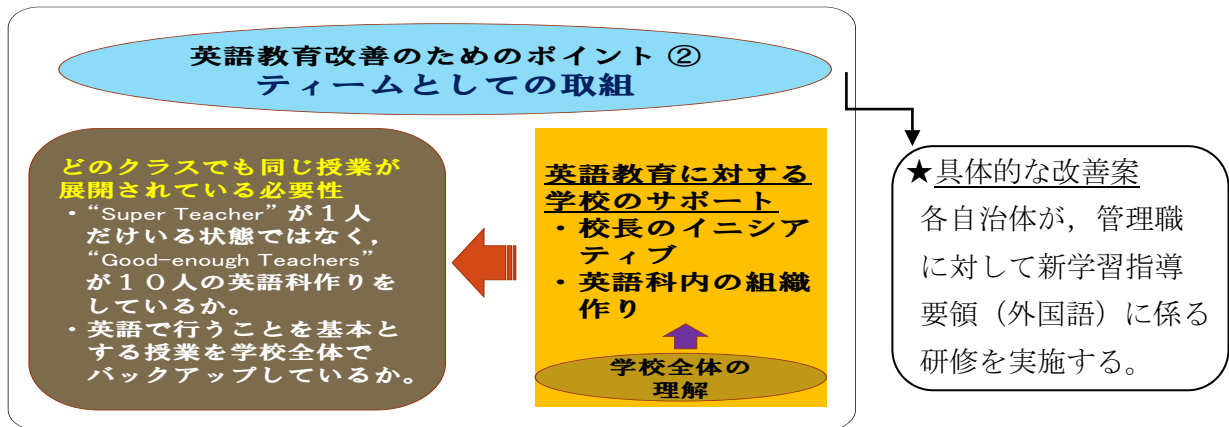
英語教育改善のためのポイント ②
ティームとしての取組

どのクラスでも同じ授業が展開されている必要性
・"Super Teacher" が１人だけいる状態ではなく，"Good-enough Teachers" が１０人の英語科作りをしているか。
・英語で行うことを基本とする授業を学校全体でバックアップしているか。

英語教育に対する学校のサポート
・校長のイニシアティブ
・英語科内の組織作り

学校全体の理解

★具体的な改善案
各自治体が，管理職に対して新学習指導要領（外国語）に係る研修を実施する。